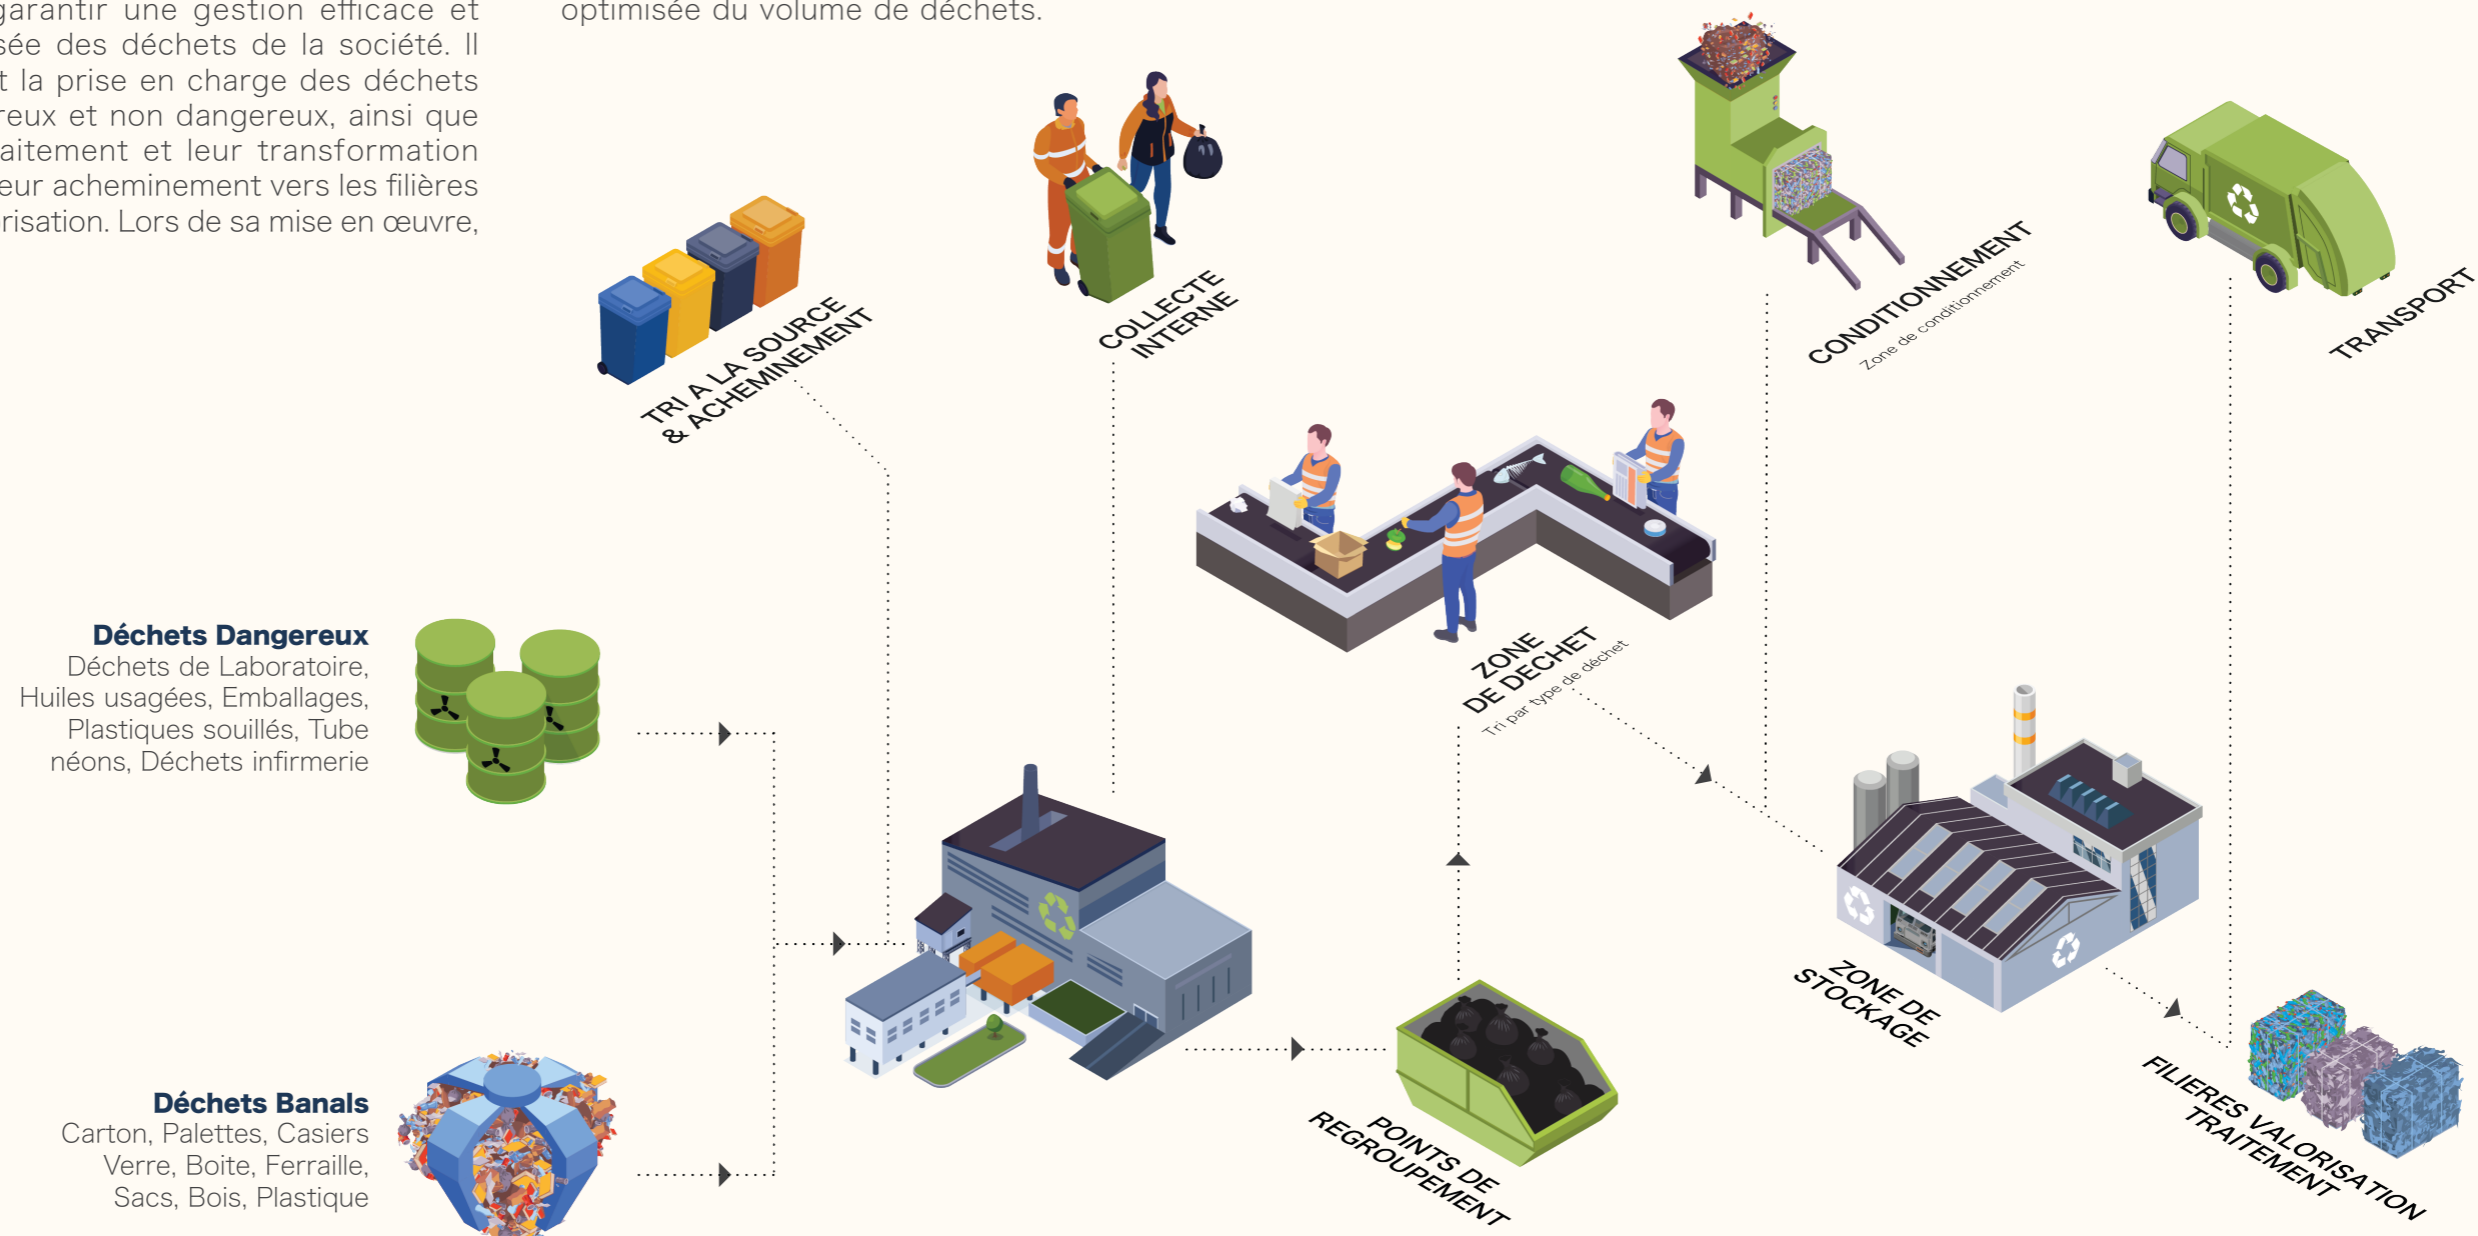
garantir une gestion efficace et sée des déchets de la société. Il t la prise en charge des déchets reux et non dangereux, ainsi que aitement et leur transformation eur acheminement vers les filières risation. Lors de sa mise en œuvre,

optimisée du volume de déchets.

TRI A LA SOURCE & ACHEMINEMENT

COLLECTE INTERNE

CONDITIONNEMENT
Zone de conditionnement

TRANSPORT

ZONE DE DECHET
Tri par type de déchet

Déchets Dangereux
Déchets de Laboratoire, Huiles usagées, Emballages, Plastiques souillés, Tube néons, Déchets infirmerie

Déchets Banals
Carton, Palettes, Casiers Verre, Boite, Ferraille, Sacs, Bois, Plastique

POINTS DE REGROUPEMENT

ZONE DE STOCKAGE

FILIERES VALORISATION TRAITEMENT